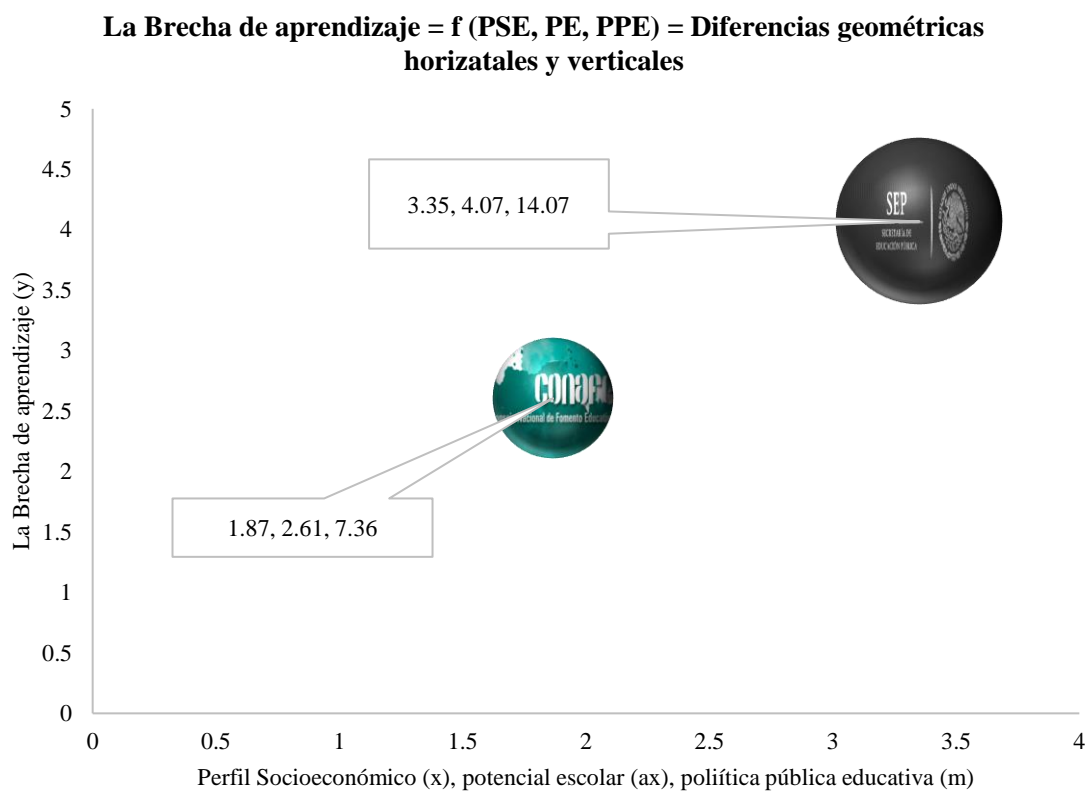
La Brecha de aprendizaje = f (PSE, PE, PPE) = Diferencias geométricas horizatales y verticales

5
4.5
4
3.5
3
2.5
2
1.5
1
0.5
0

La Brecha de aprendizaje (y)

3.35, 4.07, 14.07

SEP
SECRETARÍA DE EDUCACIÓN PÚBLICA

CONAFE
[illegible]acional de Fomento Educ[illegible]

1.87, 2.61, 7.36

0 0.5 1 1.5 2 2.5 3 3.5 4

Perfil Socioeconómico (x), potencial escolar (ax), poliítica pública educativa (m)